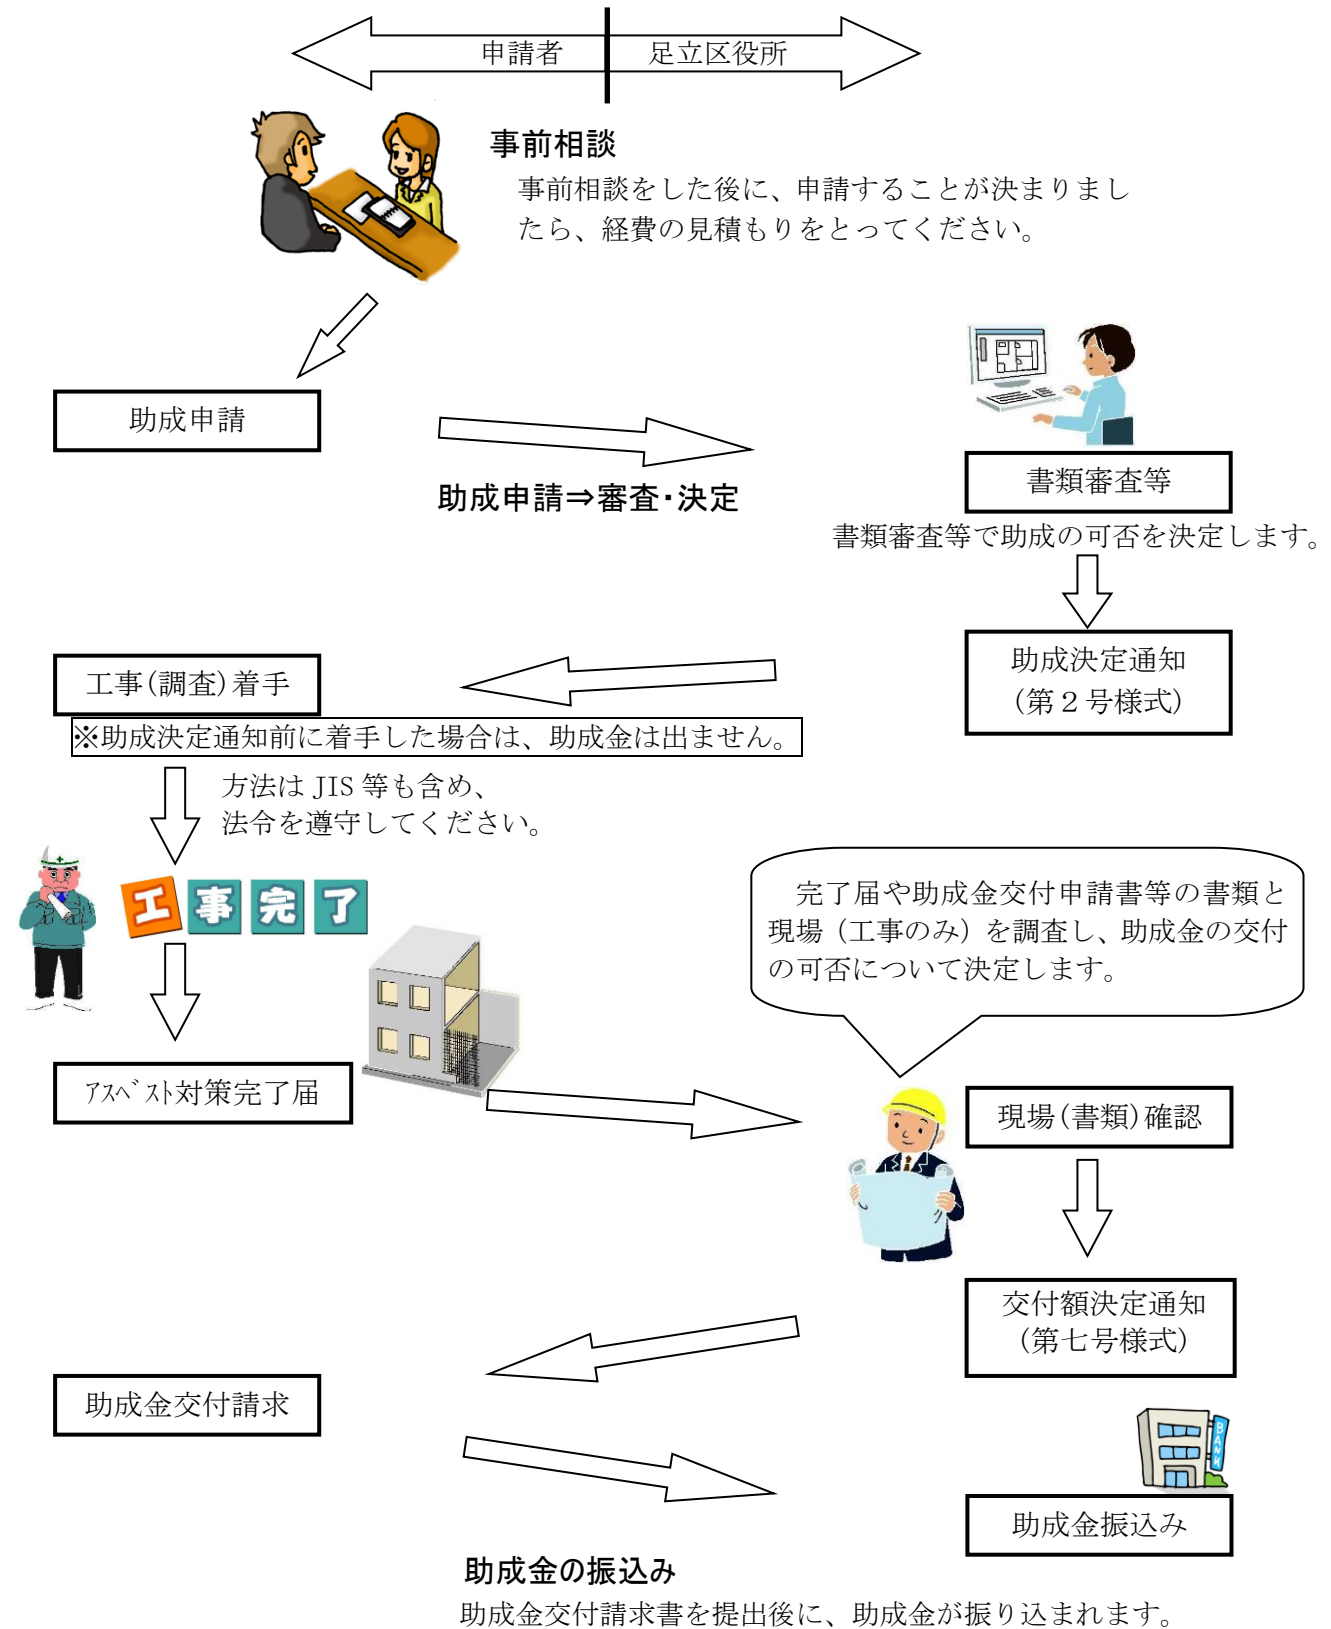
申請者

足立区役所

事前相談

事前相談をした後に、申請することが決まりましたら、経費の見積もりをとってください。

助成申請

助成申請⇒審査・決定

書類審査等

書類審査等で助成の可否を決定します。

助成決定通知
（第２号様式）

工事（調査）着手

※助成決定通知前に着手した場合は、助成金は出ません。

方法は JIS 等も含め、
法令を遵守してください。

工事完了

アスベスト対策完了届

完了届や助成金交付申請書等の書類と現場（工事のみ）を調査し、助成金の交付の可否について決定します。

現場（書類）確認

交付額決定通知
（第七号様式）

助成金交付請求

助成金振込み

助成金の振込み

助成金交付請求書を提出後に、助成金が振り込まれます。